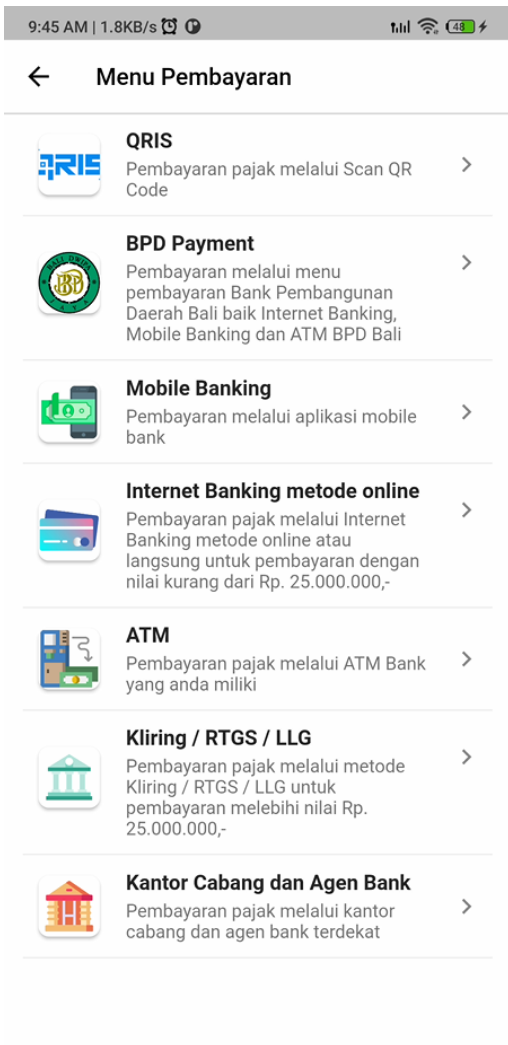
9:45 AM | 1.8KB/s

48

Menu Pembayaran

QRIS

QRIS
Pembayaran pajak melalui Scan QR Code

BPD Payment
Pembayaran melalui menu pembayaran Bank Pembangunan Daerah Bali baik Internet Banking, Mobile Banking dan ATM BPD Bali

Mobile Banking
Pembayaran melalui aplikasi mobile bank

Internet Banking metode online
Pembayaran pajak melalui Internet Banking metode online atau langsung untuk pembayaran dengan nilai kurang dari Rp. 25.000.000,-

ATM
Pembayaran pajak melalui ATM Bank yang anda miliki

Kliring / RTGS / LLG
Pembayaran pajak melalui metode Kliring / RTGS / LLG untuk pembayaran melebihi nilai Rp. 25.000.000,-

Kantor Cabang dan Agen Bank
Pembayaran pajak melalui kantor cabang dan agen bank terdekat